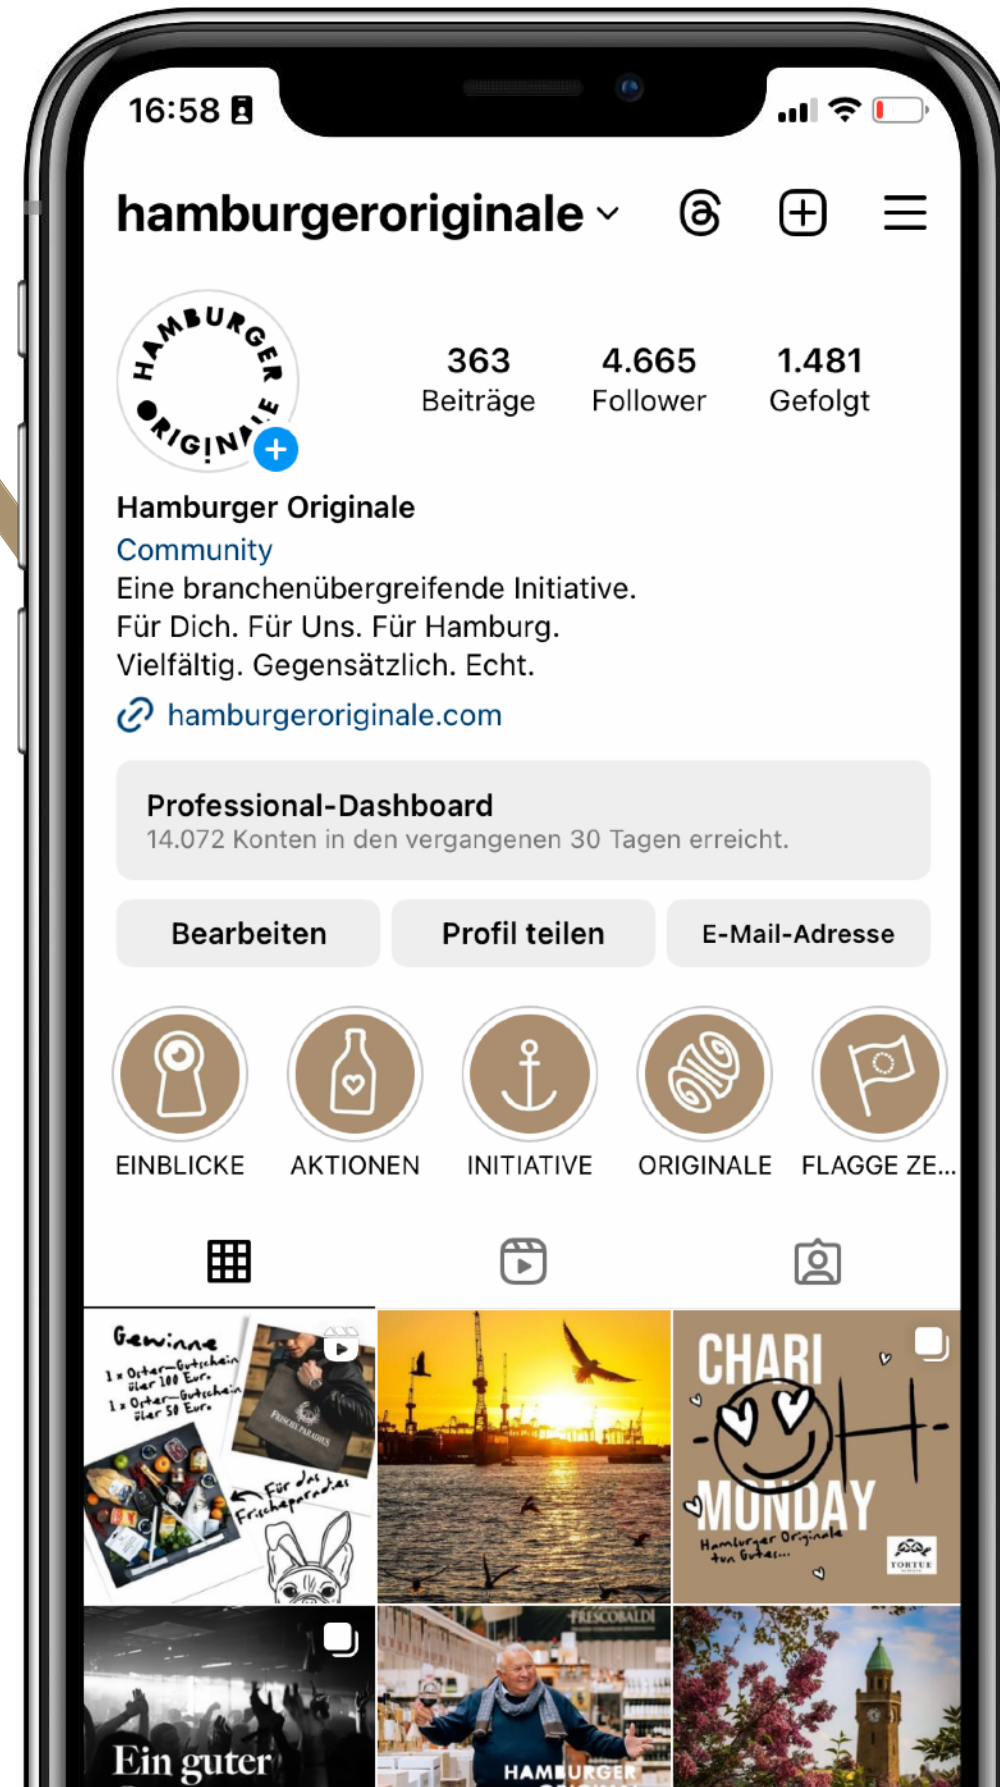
16:58

hamburgeroriginale

HAMBURGER ORIGINALE

363 Beiträge
4.665 Follower
1.481 Gefolgt

Hamburger Originale
Community
Eine branchenübergreifende Initiative.
Für Dich. Für Uns. Für Hamburg.
Vielfältig. Gegensätzlich. Echt.
hamburgeroriginale.com

Professional-Dashboard
14.072 Konten in den vergangenen 30 Tagen erreicht.

Bearbeiten
Profil teilen
E-Mail-Adresse

EINBLICKE
AKTIONEN
INITIATIVE
ORIGINALE
FLAGGE ZE...

Gewinne
1 x Oster-Gutschein über 100 Euro
1 x Oster-Gutschein über 50 Euro
FRISCHE PARADIES
Für das Frischeparadies

CHARI MONDAY
Hamburger Originale tun Gutes...
FORTUNE

Ein guter

FRESCOBALDI
HAMBURGER